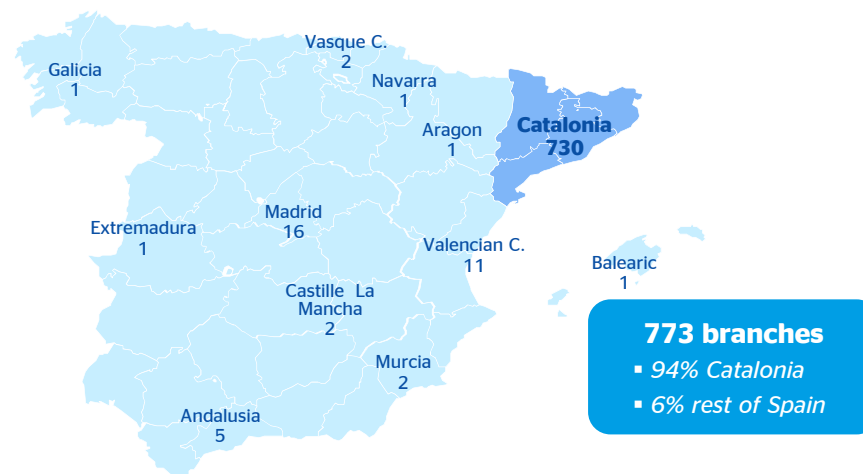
Galicia
1

Vasque C.
2

Navarra
1

Aragon
1

Catalonia
730

Madrid
16

Extremadura
1

Valencian C.
11

Balearic
1

Castille La Mancha
2

Murcia
2

Andalusia
5

773 branches
▪ 94% Catalonia
▪ 6% rest of Spain